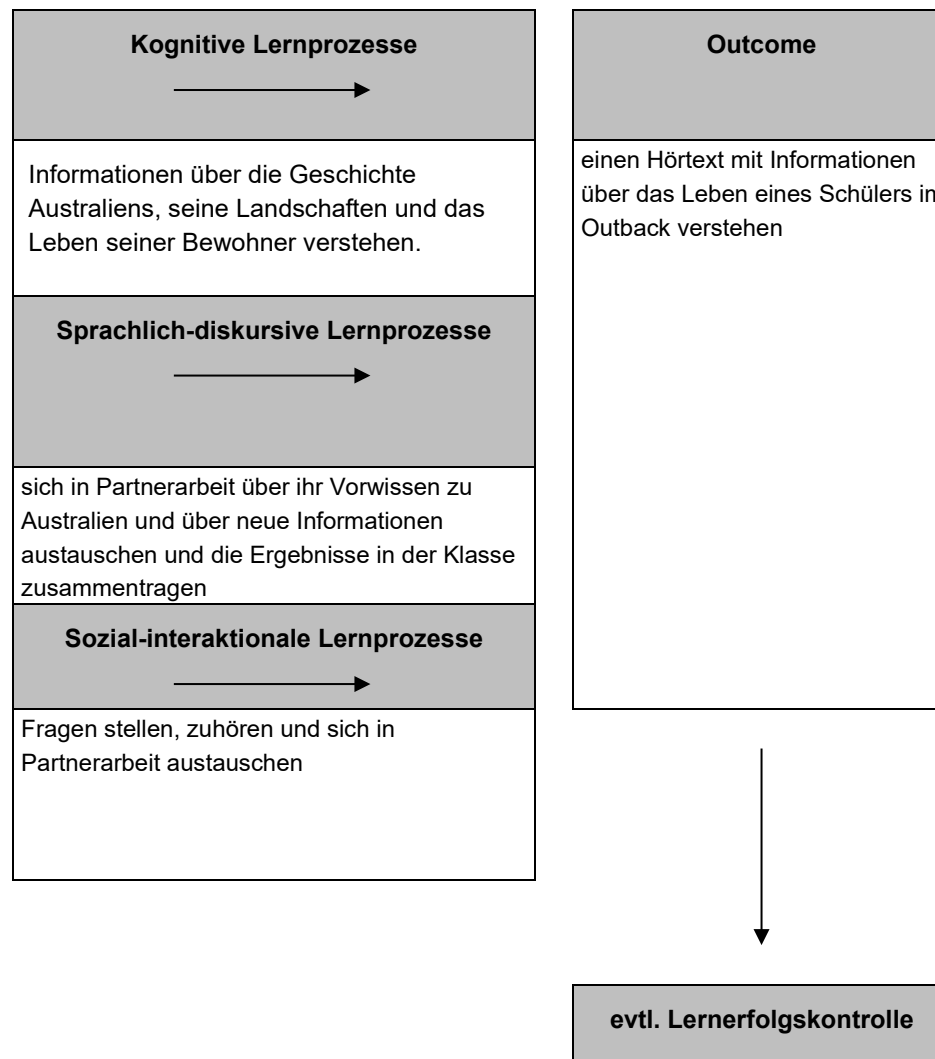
**Kognitive Lernprozesse**

Informationen über die Geschichte Australiens, seine Landschaften und das Leben seiner Bewohner verstehen.

**Sprachlich-diskursive Lernprozesse**

sich in Partnerarbeit über ihr Vorwissen zu Australien und über neue Informationen austauschen und die Ergebnisse in der Klasse zusammentragen

**Sozial-interaktionale Lernprozesse**

Fragen stellen, zuhören und sich in Partnerarbeit austauschen

**Outcome**

einen Hörtext mit Informationen über das Leben eines Schülers im Outback verstehen

**evtl. Lernerfolgskontrolle**